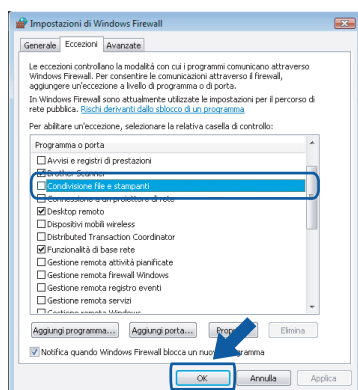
Impostazioni di Windows Firewall

Generale | Eccezioni | Avanzate

Le eccezioni controllano la modalità con cui i programmi comunicano attraverso Windows Firewall. Per consentire le comunicazioni attraverso il firewall, aggiungere un'eccezione a livello di programma o di porta.

In Windows Firewall sono attualmente utilizzate le impostazioni per il percorso di rete pubblica. Rischi derivanti dallo sblocco di un programma

Per abilitare un'eccezione, selezionare la relativa casella di controllo:

Programma o porta

Avvisi e registri di prestazioni
Brother Scanner
Condivisione file e stampanti
Connessione a un proiettore di rete
Desktop remoto
Dispositivi mobili wireless
Distributed Transaction Coordinator
Funzionalità di base rete
Gestione remota attività pianificate
Gestione remota firewall Windows
Gestione remota registro eventi
Gestione remota servizi
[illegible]

Aggiungi programma... | Aggiungi porta... | Pro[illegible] | Elimina

Notifica quando Windows Firewall blocca un nuo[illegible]gramma

OK | Annulla | Applica